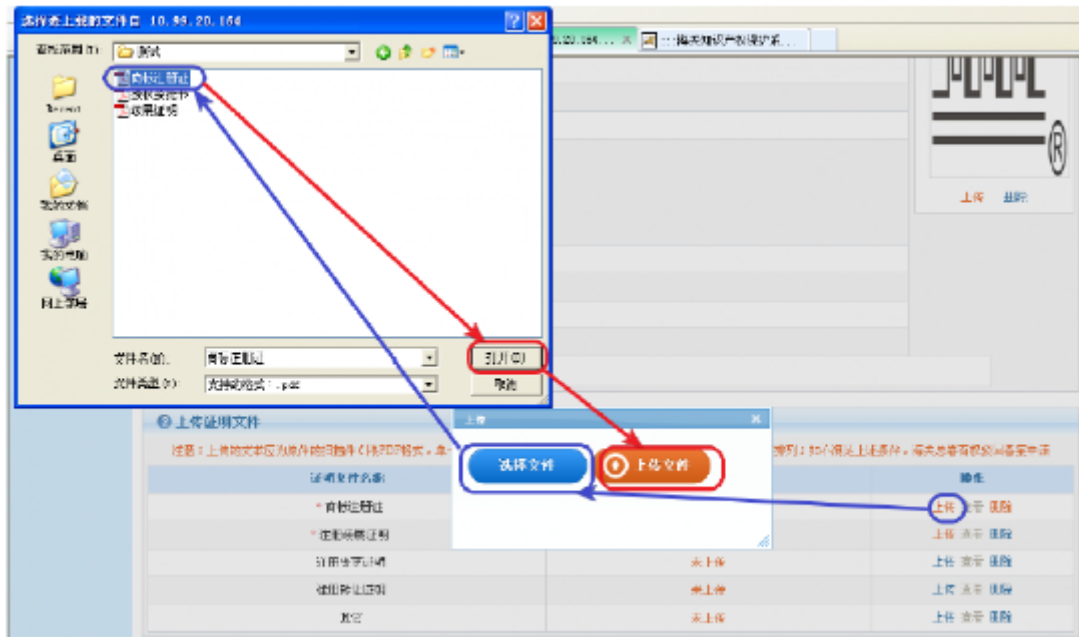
选择要上载的文件自 10.99.20.164

查找范围(I): 测试

Recent
桌面
我的文档
我的电脑
网上邻居

商标注册证
授权委托书
效果证明

文件名(N): 商标注册证
文件类型(T): 支持的格式：.pdf

打开(O)
取消

.20.164... ×
···海关知识产权保护系...

上传 删除

上传证明文件
注意：上传的文件应为扫描件(PDF格式。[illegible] 到：的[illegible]上述条件，海关总署有权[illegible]申请

上传
选择文件
上传文件

证明文件名称
操作
* 商标注册证
上传 查看 删除
* 注册商标证明
上传 查看 删除
注册变更证明
未上传
上传 查看 删除
续展核准证明
未上传
上传 查看 删除
其它
未上传
上传 查看 删除